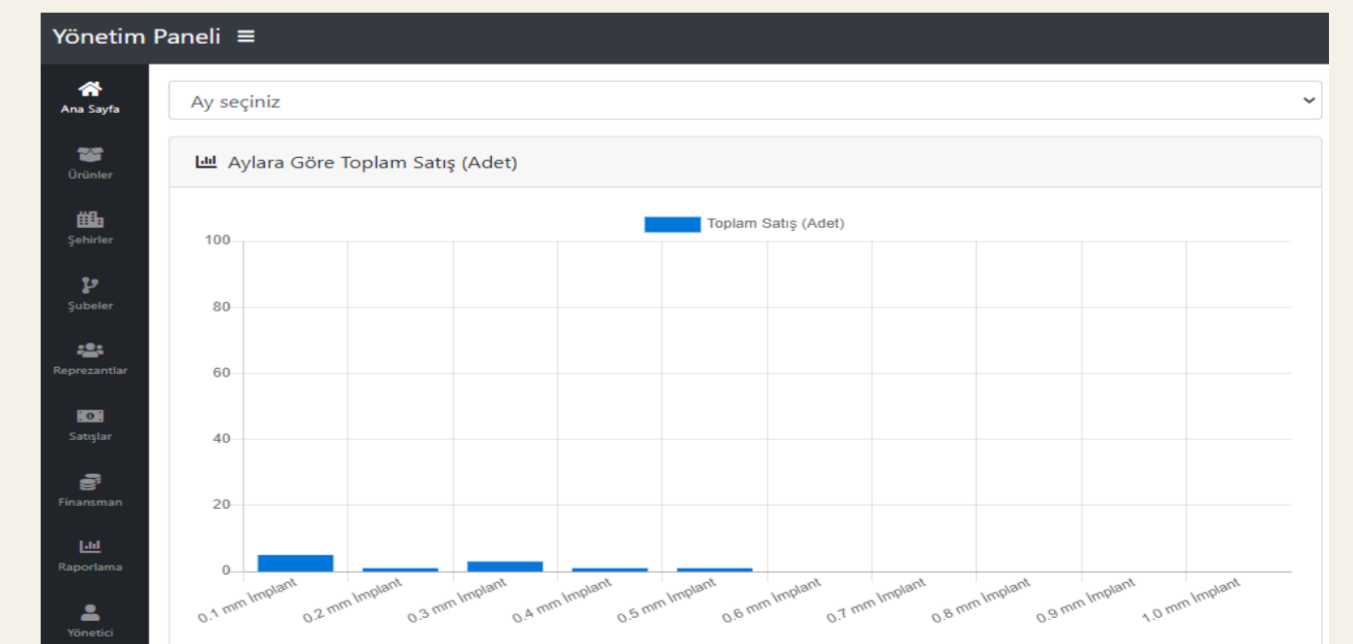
Yönetim Paneli ≡

Ana Sayfa
Ürünler
Şehirler
Şubeler
Reprezantlar
Satışlar
Finansman
Raporlama
Yönetici

Ay seçiniz

Aylara Göre Toplam Satış (Adet)

Toplam Satış (Adet)

100
80
60
40
20
0

0.1 mm İmplant
0.2 mm İmplant
0.3 mm İmplant
0.4 mm İmplant
0.5 mm İmplant
0.6 mm İmplant
0.7 mm İmplant
0.8 mm İmplant
0.9 mm İmplant
1.0 mm İmplant